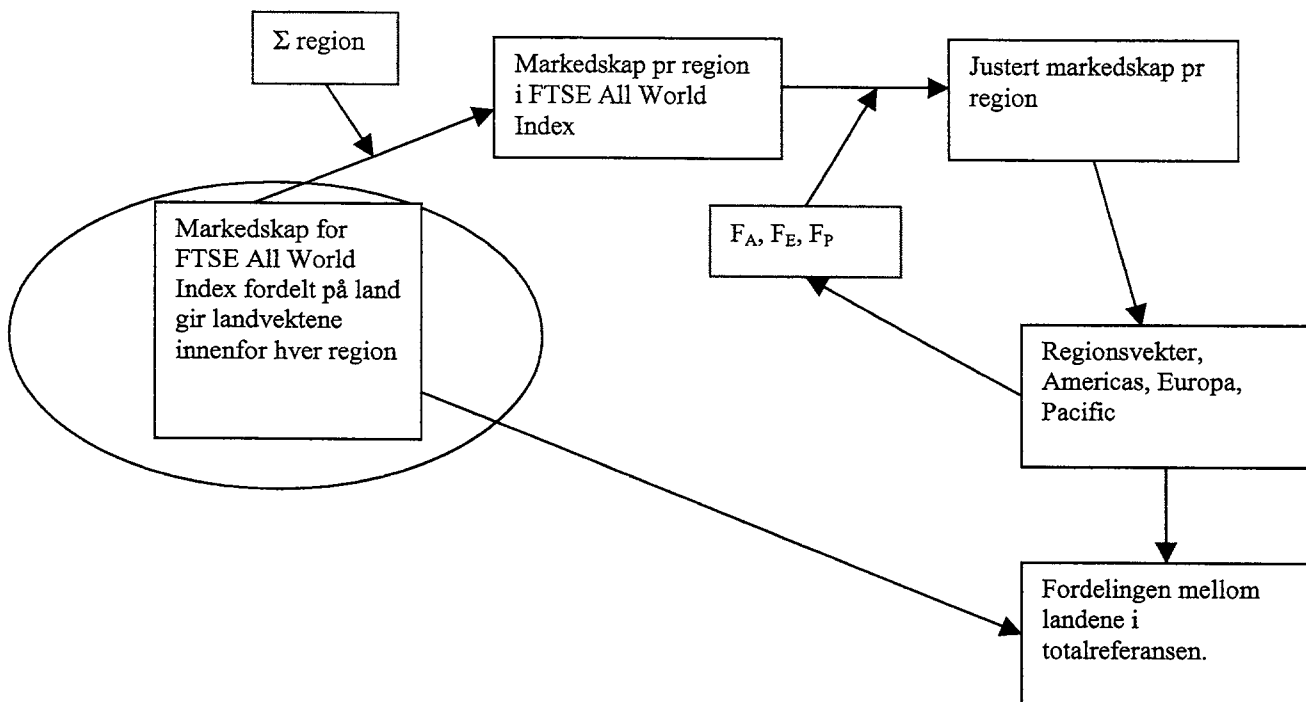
$\Sigma$ region

Markedskap pr region i FTSE All World Index

Justert markedskap pr region

Markedskap for FTSE All World Index fordelt på land gir landvektene innenfor hver region

$F_A$, $F_E$, $F_P$

Regionsvekter, Americas, Europa, Pacific

Fordelingen mellom landene i totalreferansen.